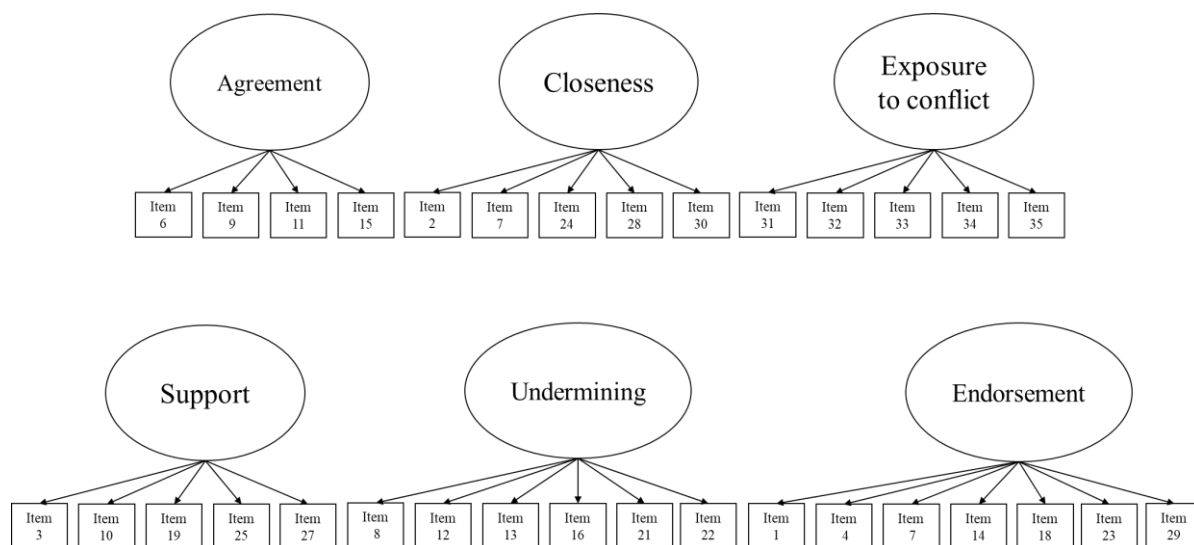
Agreement

Item 6
Item 9
Item 11
Item 15

Closeness

Item 2
Item 7
Item 24
Item 28
Item 30

Exposure to conflict

Item 31
Item 32
Item 33
Item 34
Item 35

Support

Item 3
Item 10
Item 19
Item 25
Item 27

Undermining

Item 8
Item 12
Item 13
Item 16
Item 21
Item 22

Endorsement

Item 1
Item 4
Item 7
Item 14
Item 18
Item 23
Item 29